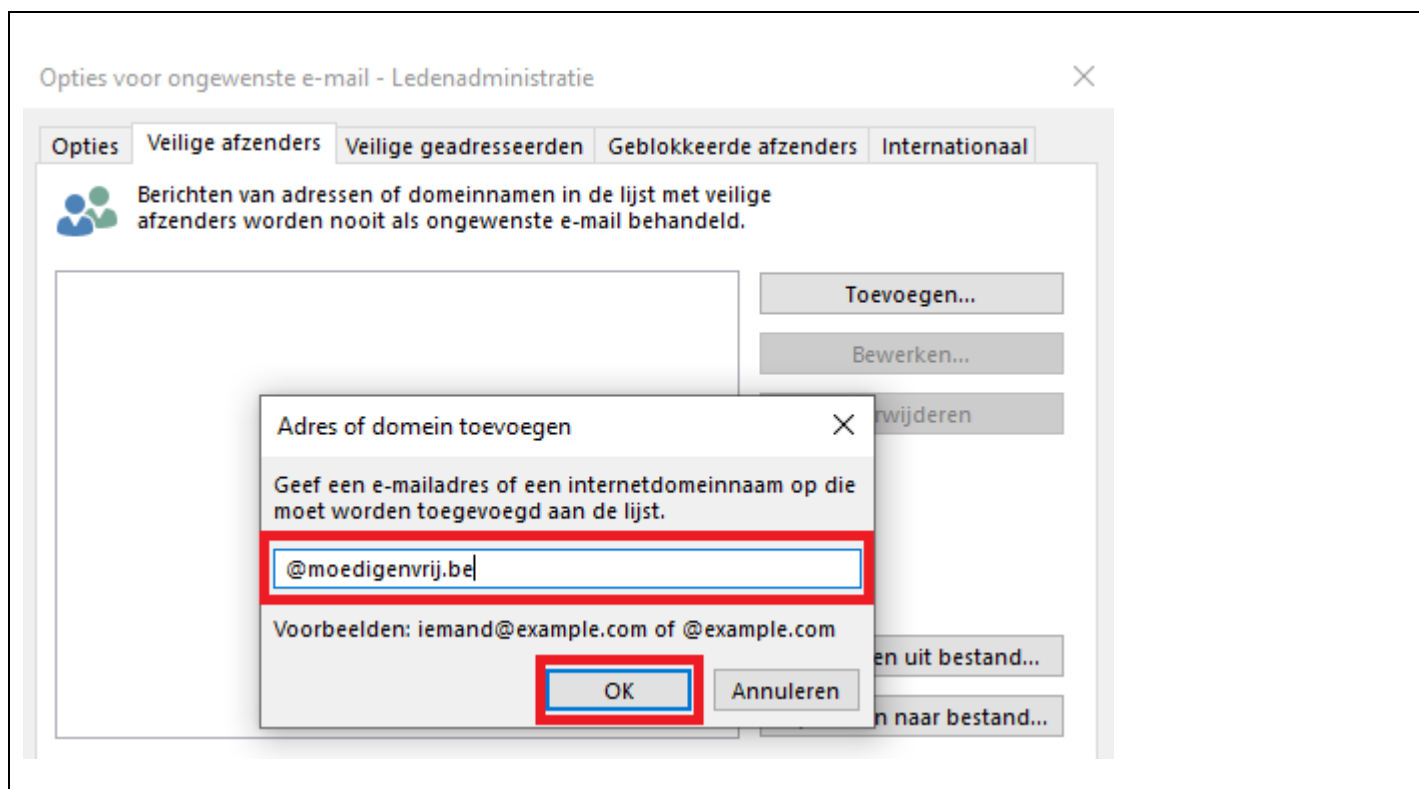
Opties voor ongewenste e-mail - Ledenadministratie

Opties | Veilige afzenders | Veilige geadresseerden | Geblokkeerde afzenders | Internationaal

Berichten van adressen of domeinnamen in de lijst met veilige afzenders worden nooit als ongewenste e-mail behandeld.

Toevoegen...

Bewerken...

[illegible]wijderen

Adres of domein toevoegen

Geef een e-mailadres of een internetdomeinnaam op die moet worden toegevoegd aan de lijst.

@moedigenvrij.be

Voorbeelden: iemand@example.com of @example.com

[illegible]en uit bestand...

OK

Annuleren

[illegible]n naar bestand...